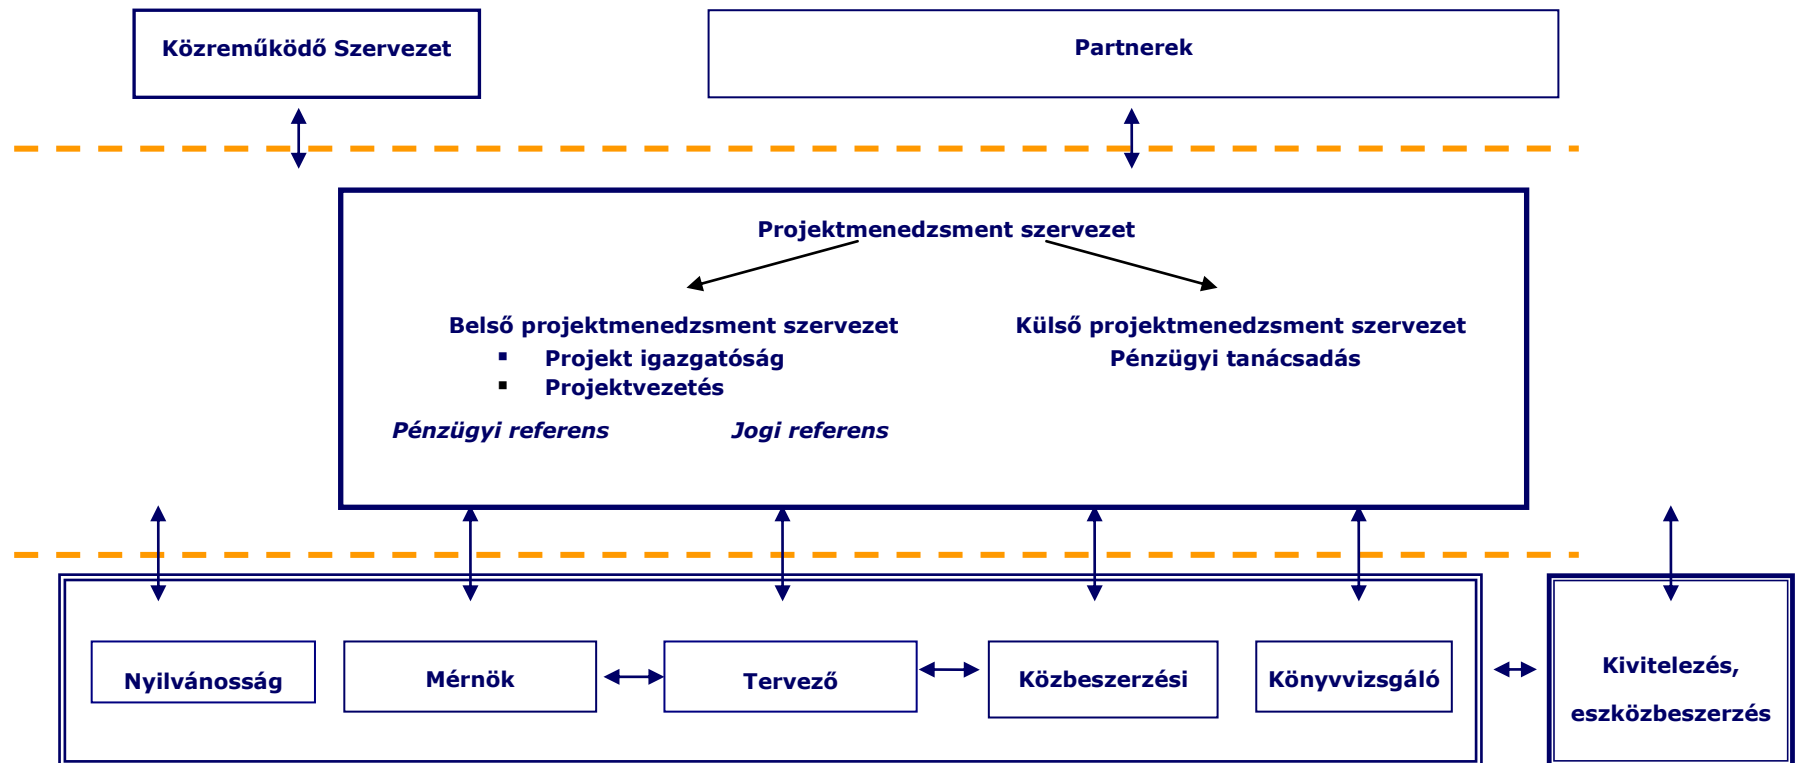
Közreműködő Szervezet

Partnerek

Projektmenedzsment szervezet

Belső projektmenedzsment szervezet
- Projekt igazgatóság
- Projektvezetés

Külső projektmenedzsment szervezet
Pénzügyi tanácsadás

*Pénzügyi referens* *Jogi referens*

Nyilvánosság

Mérnök

Tervező

Közbeszerzési

Könyvvizsgáló

Kivitelezés, eszközbeszerzés